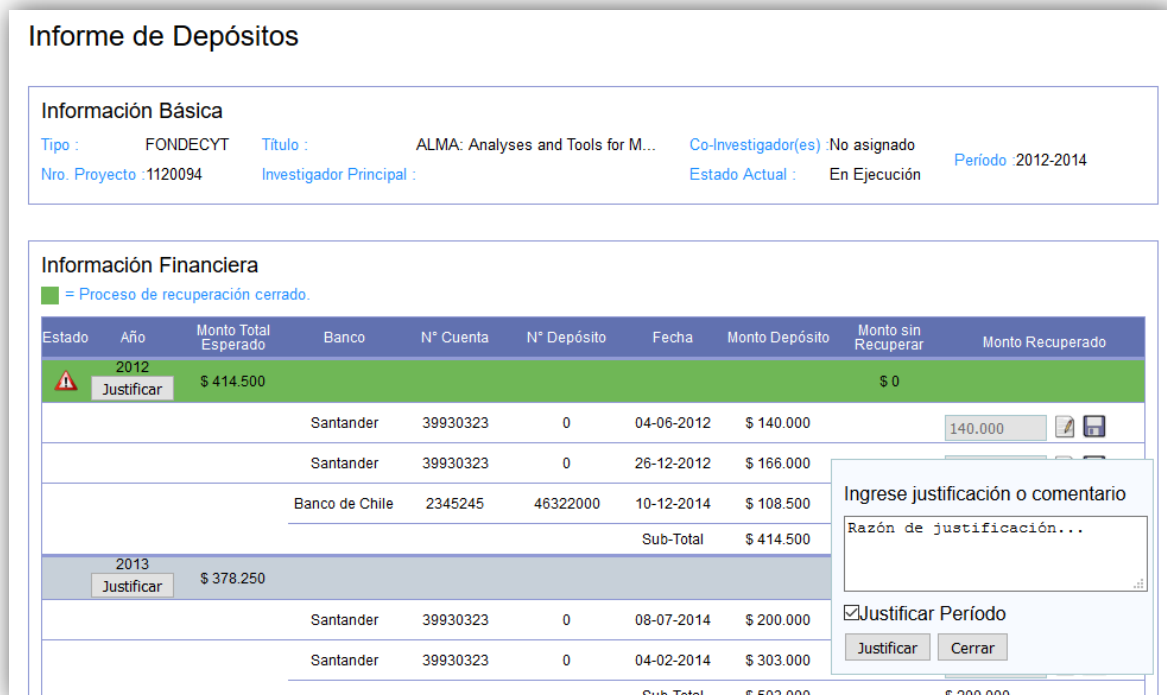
Informe de Depósitos

Información Básica

Tipo : FONDECYT
Nro. Proyecto : 1120094
Título : ALMA: Analyses and Tools for M...
Investigador Principal :
Co-Investigador(es) : No asignado
Estado Actual : En Ejecución
Período : 2012-2014

Información Financiera

= Proceso de recuperación cerrado.

| Estado | Año | Monto Total Esperado | Banco | N° Cuenta | N° Depósito | Fecha | Monto Depósito | Monto sin Recuperar | Monto Recuperado |
|---|---|---|---|---|---|---|---|---|---|
| | 2012 Justificar | $ 414.500 | | | | | | $ 0 | |
| | | | Santander | 39930323 | 0 | 04-06-2012 | $ 140.000 | | 140.000 |
| | | | Santander | 39930323 | 0 | 26-12-2012 | $ 166.000 | | |
| | | | Banco de Chile | 2345245 | 46322000 | 10-12-2014 | $ 108.500 | | |
| | | | | | | Sub-Total | $ 414.500 | | |
| | 2013 Justificar | $ 378.250 | | | | | | | |
| | | | Santander | 39930323 | 0 | 08-07-2014 | $ 200.000 | | |
| | | | Santander | 39930323 | 0 | 04-02-2014 | $ 303.000 | | |
| | | | | | | Sub-Total | $ 503.000 | | $ 299.000 |

Ingrese justificación o comentario

Razón de justificación...

☑Justificar Período

Justificar Cerrar